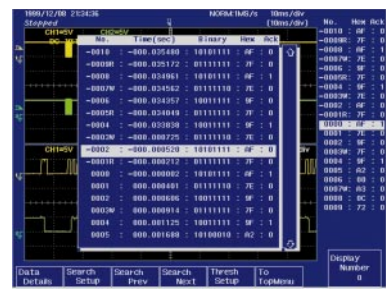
1999/12/08 21:34:36
Stopped
NORM:1MS/s
10ms/div
(10ms/div)
CH1=5V
CH2=5V
DC 10:1
CH1=5V

| No. | Time(sec) | Binary | Hex | Ack |
|---|---|---|---|---|
| -0010 | -000.035480 | 10101111 | AF | 0 |
| -0009R | -000.035172 | 01111111 | 7F | 0 |
| -0008 | -000.034961 | 10101111 | AF | 1 |
| -0007W | -000.034562 | 01111110 | 7E | 0 |
| -0006 | -000.034357 | 10011111 | 9F | 0 |
| -0005R | -000.034049 | 01111111 | 7F | 0 |
| -0004 | -000.033838 | 10011111 | 9F | 1 |
| -0003W | -000.000725 | 01111111 | 7F | 0 |
| -0002 | -000.000520 | 10101111 | AF | 0 |
| -0001R | -000.000212 | 01111111 | 7F | 0 |
| 0000 | -000.000002 | 10101111 | AF | 1 |
| 0001 | 000.000401 | 01111110 | 7E | 0 |
| 0002 | 000.000606 | 10011111 | 9F | 0 |
| 0003W | 000.000914 | 01111111 | 7F | 0 |
| 0004 | 000.001125 | 10011111 | 9F | 1 |
| 0005 | 000.001680 | 10100010 | A2 | 0 |

| No. | Hex | Ack |
|---|---|---|
| -0010 | AF | 0 |
| -0009R | 7F | 0 |
| -0008 | AF | 1 |
| -0007W | 7E | 0 |
| -0006 | 9F | 0 |
| -0005R | 7F | 0 |
| -0004 | 9F | 1 |
| -0003W | 7F | 0 |
| -0002 | AF | 0 |
| -0001R | 7F | 0 |
| 0000 | AF | 1 |
| 0001 | 7E | 0 |
| 0002 | 9F | 0 |
| 0003W | 7F | 0 |
| 0004 | 9F | 1 |
| 0005 | A2 | 0 |
| 0006 | 00 | 0 |
| 0007W | A3 | 0 |
| 0008 | 0C | 0 |
| 0009 | 72 | 0 |

Data Details
Search Setup
Search Prev
Search Next
Thresh Setup
To TopMenu
Display Number 0